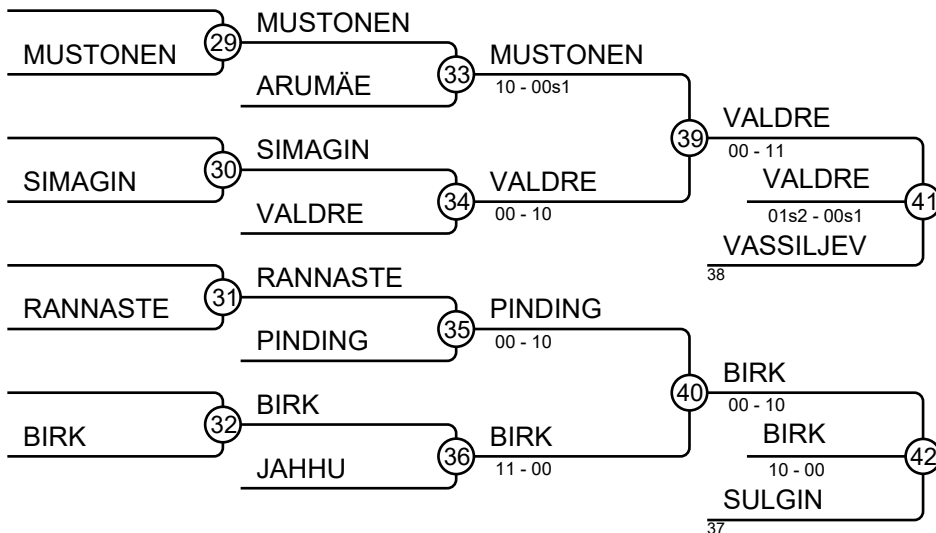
MUSTONEN
29
MUSTONEN
ARUMÄE
33
MUSTONEN
10 - 00s1
SIMAGIN
30
SIMAGIN
VALDRE
34
VALDRE
00 - 10
39
VALDRE
00 - 11
VALDRE
01s2 - 00s1
41
VASSILJEV
38
RANNASTE
31
RANNASTE
PINDING
35
PINDING
00 - 10
BIRK
32
BIRK
JAHHU
36
BIRK
11 - 00
40
BIRK
00 - 10
BIRK
10 - 00
42
SULGIN
37